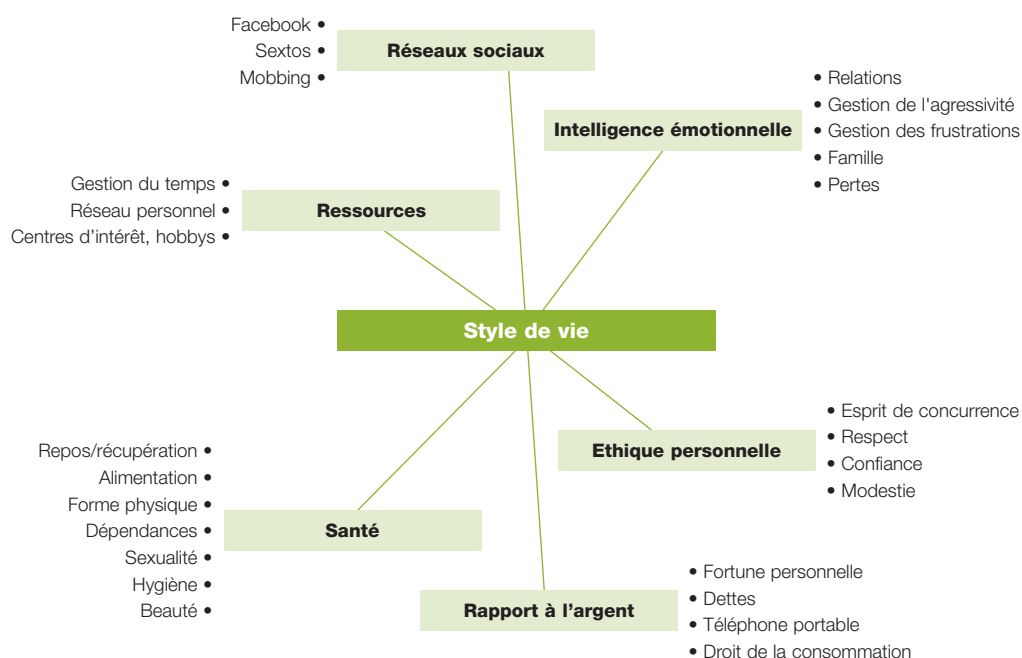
Facebook •
Sextos •
Mobbing •

Réseaux sociaux

• Relations
• Gestion de l'agressivité
• Gestion des frustrations
• Famille
• Pertes

Intelligence émotionnelle

Gestion du temps •
Réseau personnel •
Centres d'intérêt, hobbys •

Ressources

Style de vie

• Esprit de concurrence
• Respect
• Confiance
• Modestie

Ethique personnelle

Repos/récupération •
Alimentation •
Forme physique •
Dépendances •
Sexualité •
Hygiène •
Beauté •

Santé

• Fortune personnelle
• Dettes
• Téléphone portable
• Droit de la consommation

Rapport à l'argent